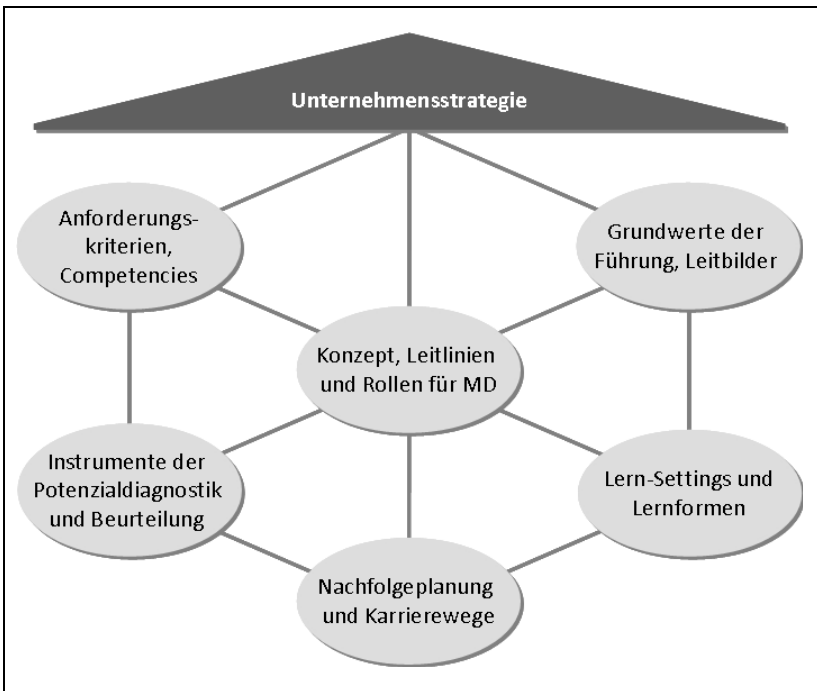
Unternehmensstrategie

Anforderungskriterien, Competencies

Grundwerte der Führung, Leitbilder

Konzept, Leitlinien und Rollen für MD

Instrumente der Potenzialdiagnostik und Beurteilung

Lern-Settings und Lernformen

Nachfolgeplanung und Karrierewege